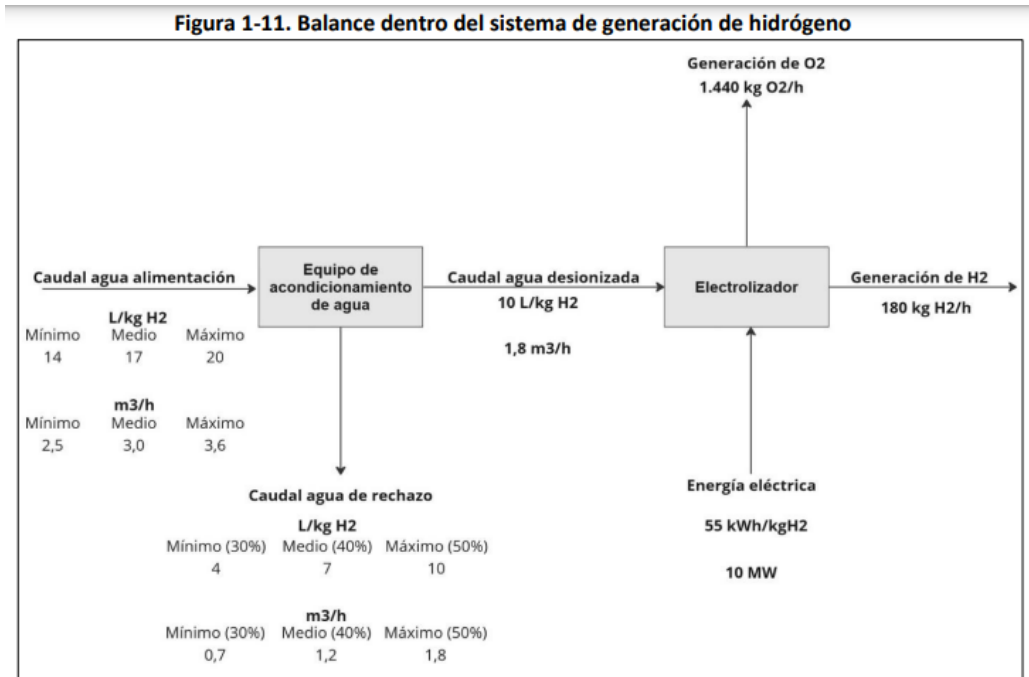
Figura 1-11. Balance dentro del sistema de generación de hidrógeno

Generación de O2
1.440 kg O2/h

Caudal agua alimentación

L/kg H2

| Mínimo | Medio | Máximo |
|---|---|---|
| 14 | 17 | 20 |

m3/h

| Mínimo | Medio | Máximo |
|---|---|---|
| 2,5 | 3,0 | 3,6 |

Equipo de acondicionamiento de agua

Caudal agua desionizada
10 L/kg H2

1,8 m3/h

Electrolizador

Generación de H2
180 kg H2/h

Caudal agua de rechazo

L/kg H2

| Mínimo (30%) | Medio (40%) | Máximo (50%) |
|---|---|---|
| 4 | 7 | 10 |

m3/h

| Mínimo (30%) | Medio (40%) | Máximo (50%) |
|---|---|---|
| 0,7 | 1,2 | 1,8 |

Energía eléctrica

55 kWh/kgH2

10 MW